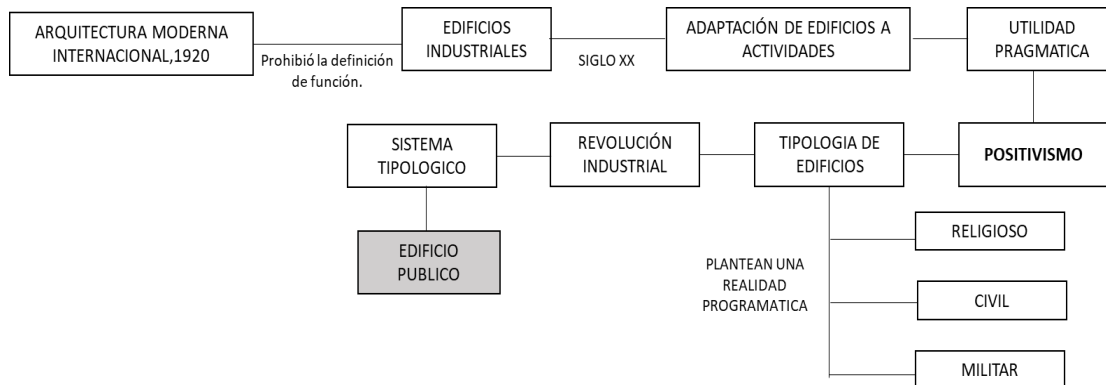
ARQUITECTURA MODERNA INTERNACIONAL,1920

Prohibió la definición de función.

EDIFICIOS INDUSTRIALES

SIGLO XX

ADAPTACIÓN DE EDIFICIOS A ACTIVIDADES

UTILIDAD PRAGMATICA

SISTEMA TIPOLOGICO

REVOLUCIÓN INDUSTRIAL

TIPOLOGIA DE EDIFICIOS

POSITIVISMO

EDIFICIO PUBLICO

RELIGIOSO

PLANTEAN UNA REALIDAD PROGRAMATICA

CIVIL

MILITAR